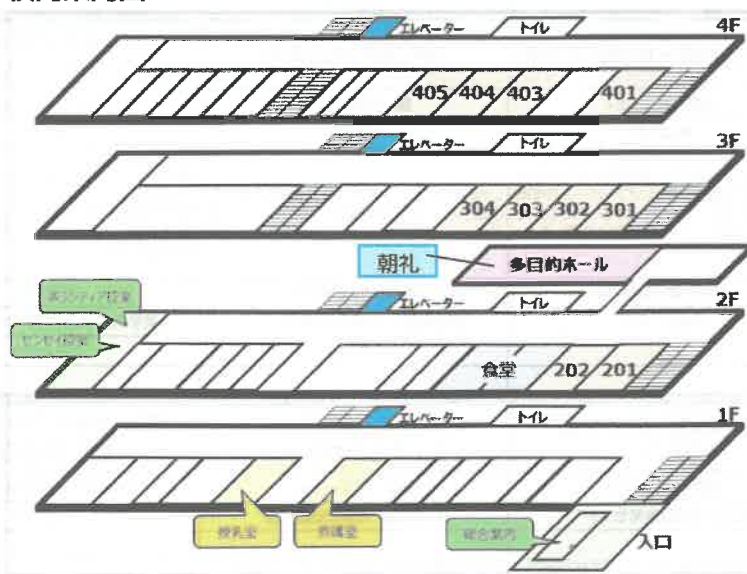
エレベーター
トイレ
4F
405
404
403
401
エレベーター
トイレ
3F
304
303
302
301
朝礼
多目的ホール
ポジティブ教室
センセイ教室
エレベーター
トイレ
2F
食堂
202
201
エレベーター
トイレ
1F
授乳室
救護室
総合案内
入口